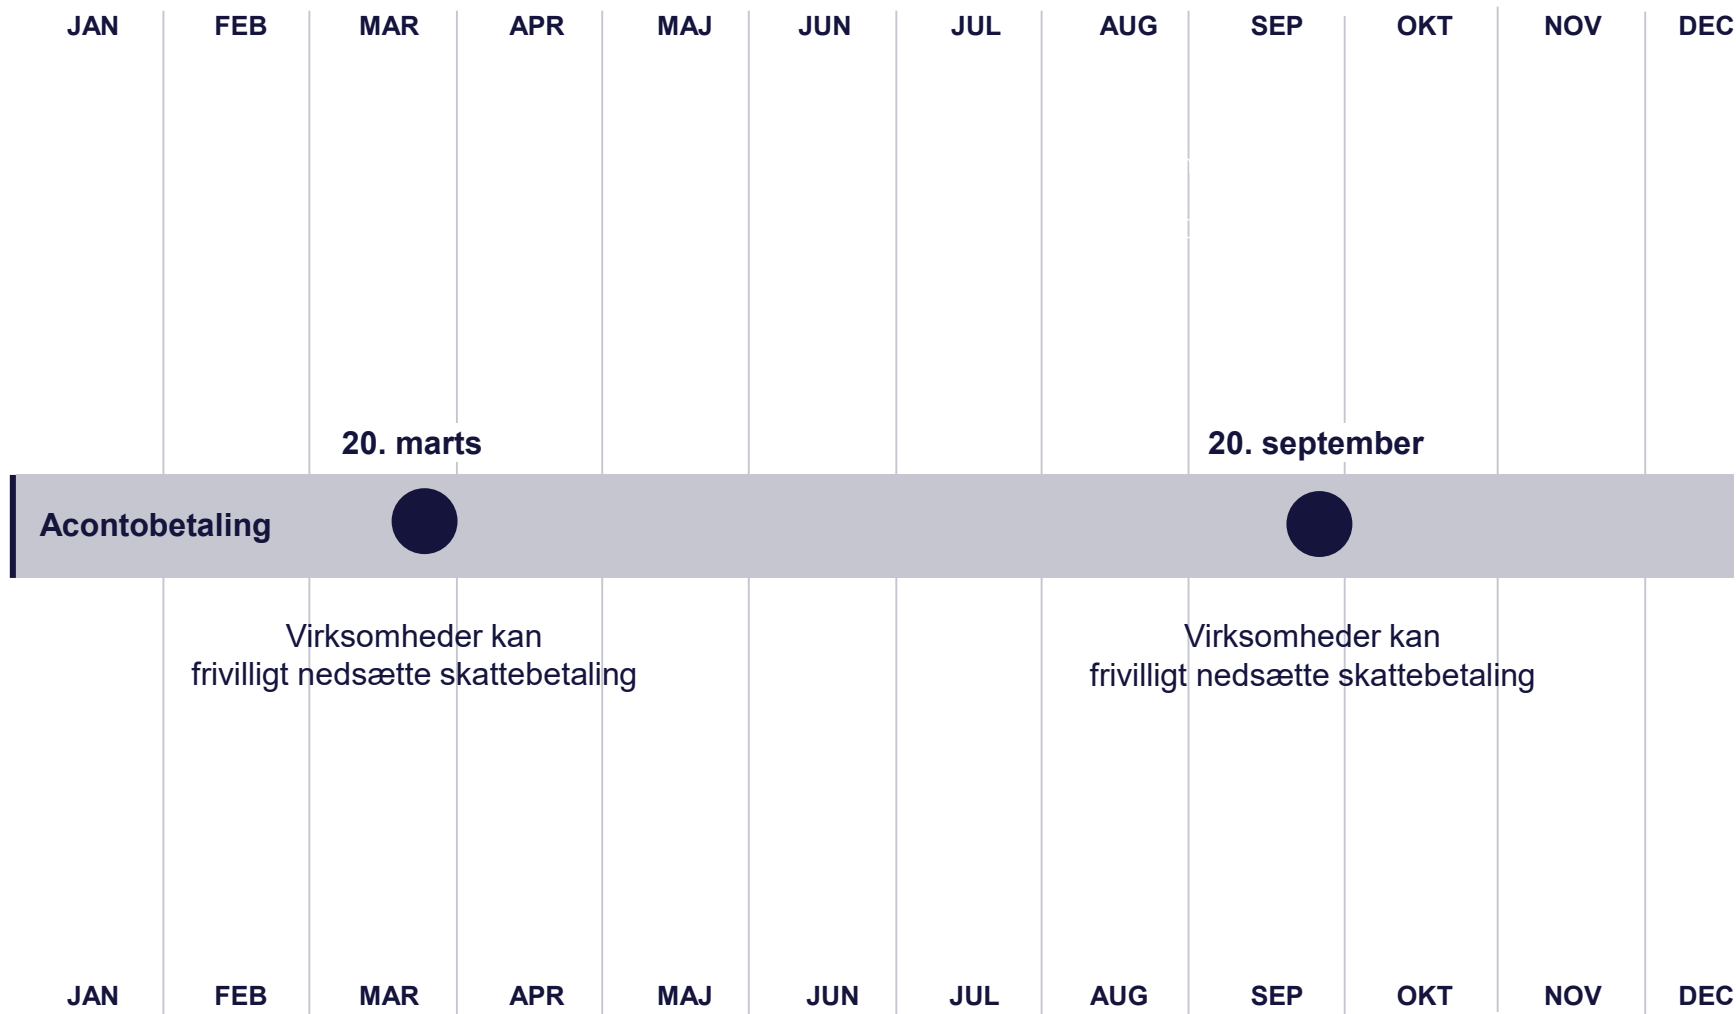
JAN FEB MAR APR MAJ JUN JUL AUG SEP OKT NOV DEC

20. marts

20. september

Acontobetaling

Virksomheder kan frivilligt nedsætte skattebetaling

Virksomheder kan frivilligt nedsætte skattebetaling

JAN FEB MAR APR MAJ JUN JUL AUG SEP OKT NOV DEC